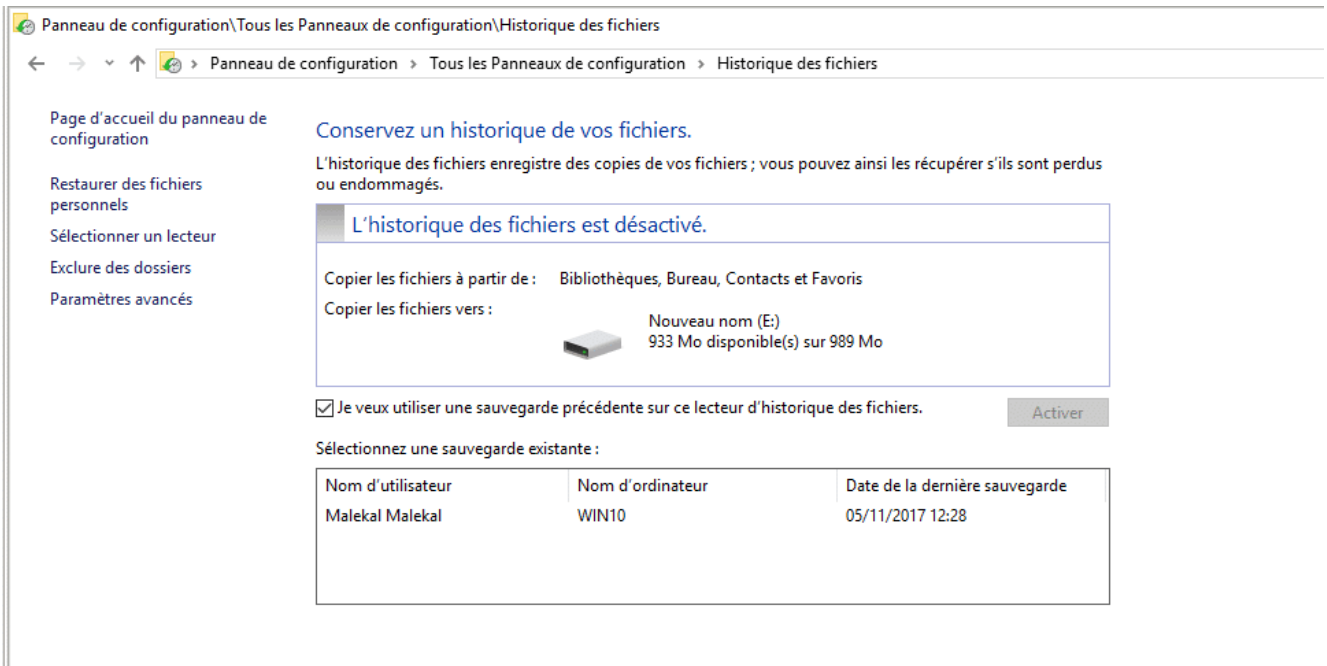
Panneau de configuration\Tous les Panneaux de configuration\Historique des fichiers

Panneau de configuration › Tous les Panneaux de configuration › Historique des fichiers

Page d'accueil du panneau de configuration

Restaurer des fichiers personnels

Sélectionner un lecteur

Exclure des dossiers

Paramètres avancés

Conservez un historique de vos fichiers.

L'historique des fichiers enregistre des copies de vos fichiers ; vous pouvez ainsi les récupérer s'ils sont perdus ou endommagés.

L'historique des fichiers est désactivé.

Copier les fichiers à partir de : Bibliothèques, Bureau, Contacts et Favoris

Copier les fichiers vers :

Nouveau nom (E:)
933 Mo disponible(s) sur 989 Mo

Je veux utiliser une sauvegarde précédente sur ce lecteur d'historique des fichiers.

Activer

Sélectionnez une sauvegarde existante :

| Nom d'utilisateur | Nom d'ordinateur | Date de la dernière sauvegarde |
|---|---|---|
| Malekal Malekal | WIN10 | 05/11/2017 12:28 |